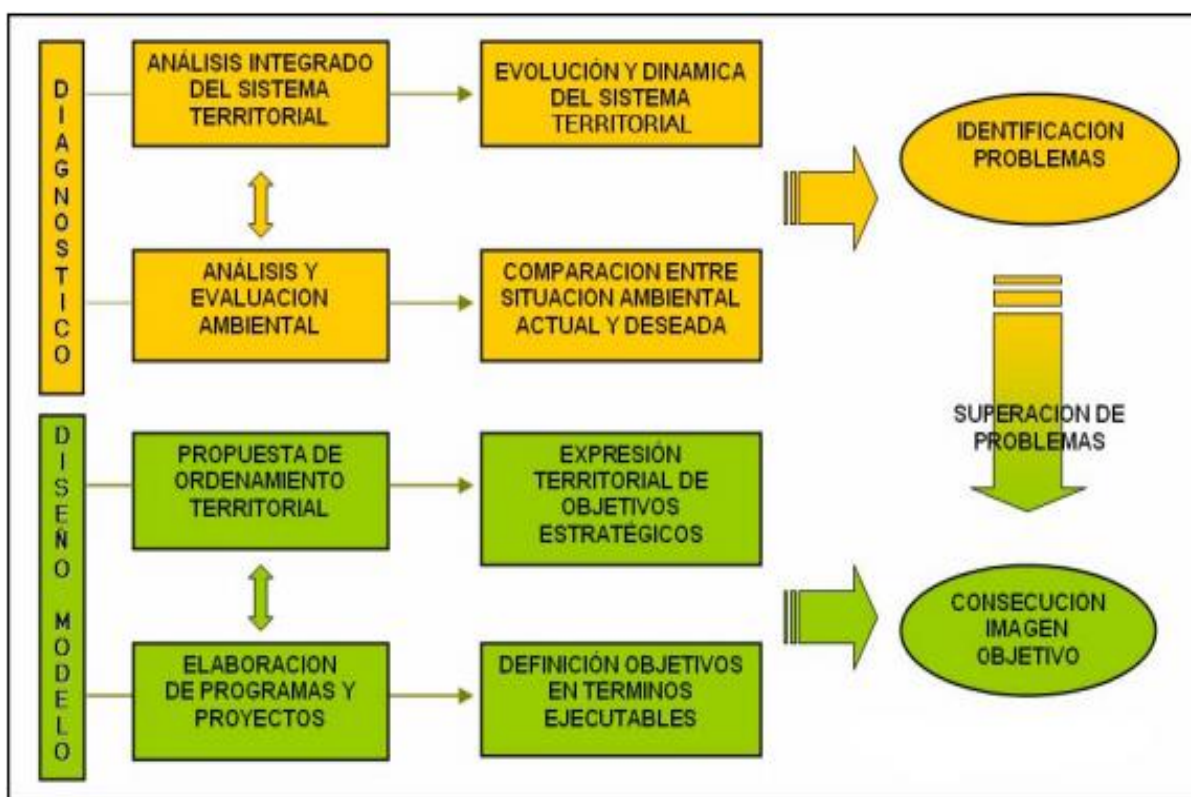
DIAGNOSTICO

ANÁLISIS INTEGRADO DEL SISTEMA TERRITORIAL

EVOLUCIÓN Y DINAMICA DEL SISTEMA TERRITORIAL

IDENTIFICACION PROBLEMAS

ANÁLISIS Y EVALUACION AMBIENTAL

COMPARACION ENTRE SITUACION AMBIENTAL ACTUAL Y DESEADA

SUPERACION DE PROBLEMAS

DISEÑO MODELO

PROPUESTA DE ORDENAMIENTO TERRITORIAL

EXPRESIÓN TERRITORIAL DE OBJETIVOS ESTRATÉGICOS

CONSECUCION IMAGEN OBJETIVO

ELABORACION DE PROGRAMAS Y PROYECTOS

DEFINICIÓN OBJETIVOS EN TERMINOS EJECUTABLES